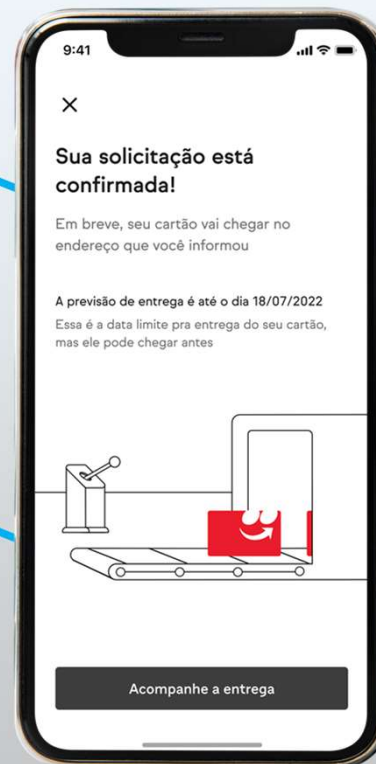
9:41

×

Sua solicitação está confirmada!

Em breve, seu cartão vai chegar no endereço que você informou

A previsão de entrega é até o dia 18/07/2022

Essa é a data limite pra entrega do seu cartão, mas ele pode chegar antes

Acompanhe a entrega